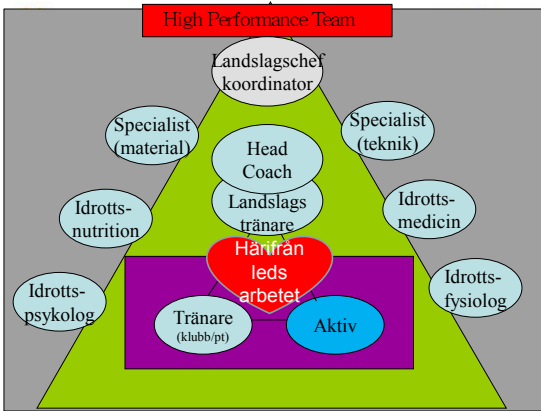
High Performance Team

Landslagschef koordinator

Specialist (material)

Specialist (teknik)

Head Coach

Landslags tränare

Idrotts-nutrition

Idrotts-medicin

Härifrån leds arbetet

Idrotts-psykolog

Idrotts-fysiolog

Tränare (klubb/pt)

Aktiv